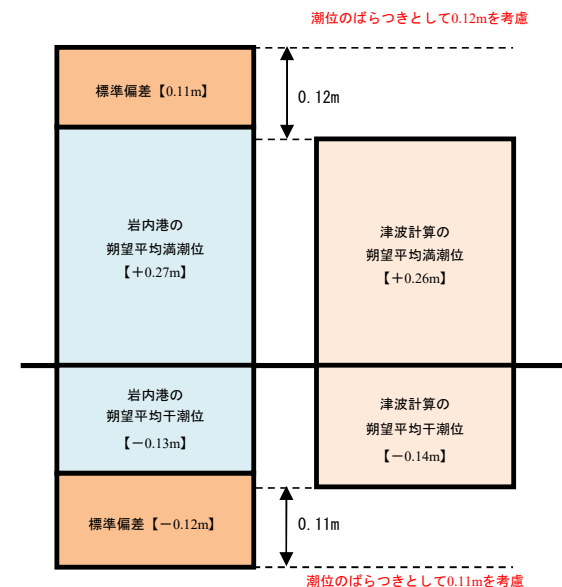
潮位のばらつきとして0.12mを考慮

標準偏差【0.11m】

0.12m

岩内港の
朔望平均満潮位
【+0.27m】

津波計算の
朔望平均満潮位
【+0.26m】

岩内港の
朔望平均干潮位
【−0.13m】

津波計算の
朔望平均干潮位
【−0.14m】

標準偏差【−0.12m】

0.11m

潮位のばらつきとして0.11mを考慮